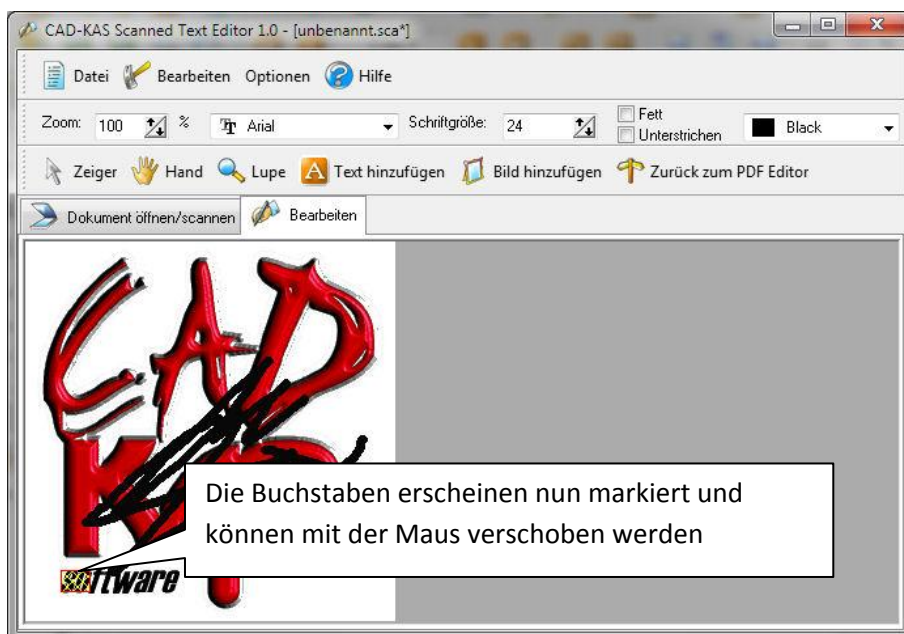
CAD-KAS Scanned Text Editor 1.0 - [unbenannt.sca*]

Datei Bearbeiten Optionen Hilfe

Zoom: 100 % Arial Schriftgröße: 24 Fett Unterstrichen Black

Zeiger Hand Lupe Text hinzufügen Bild hinzufügen Zurück zum PDF Editor

Dokument öffnen/scannen Bearbeiten

CAD KAS

Software

Die Buchstaben erscheinen nun markiert und können mit der Maus verschoben werden